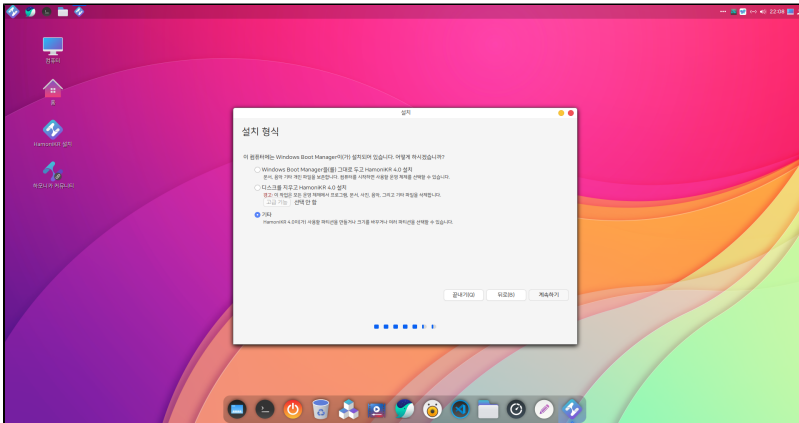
22:08

컴퓨터

홈

HamoniKR 설치

하모니카 커뮤니티

설치

설치 형식

이 컴퓨터에는 Windows Boot Manager이(가) 설치되어 있습니다. 어떻게 하시겠습니까?

Windows Boot Manager을(를) 그대로 두고 HamoniKR 4.0 설치
문서, 음악 기타 개인 파일을 보존합니다. 컴퓨터를 시작하면 사용할 운영 체제를 선택할 수 있습니다.

디스크를 지우고 HamoniKR 4.0 설치
경고: 이 작업은 모든 운영 체제에서 프로그램, 문서, 사진, 음악, 그리고 기타 파일을 삭제합니다.
고급 기능 선택 안 함

기타
HamoniKR 4.0 (이)가 사용할 파티션을 만들거나 크기를 바꾸거나 여러 파티션을 선택할 수 있습니다.

끝내기(Q) 뒤로(B) 계속하기